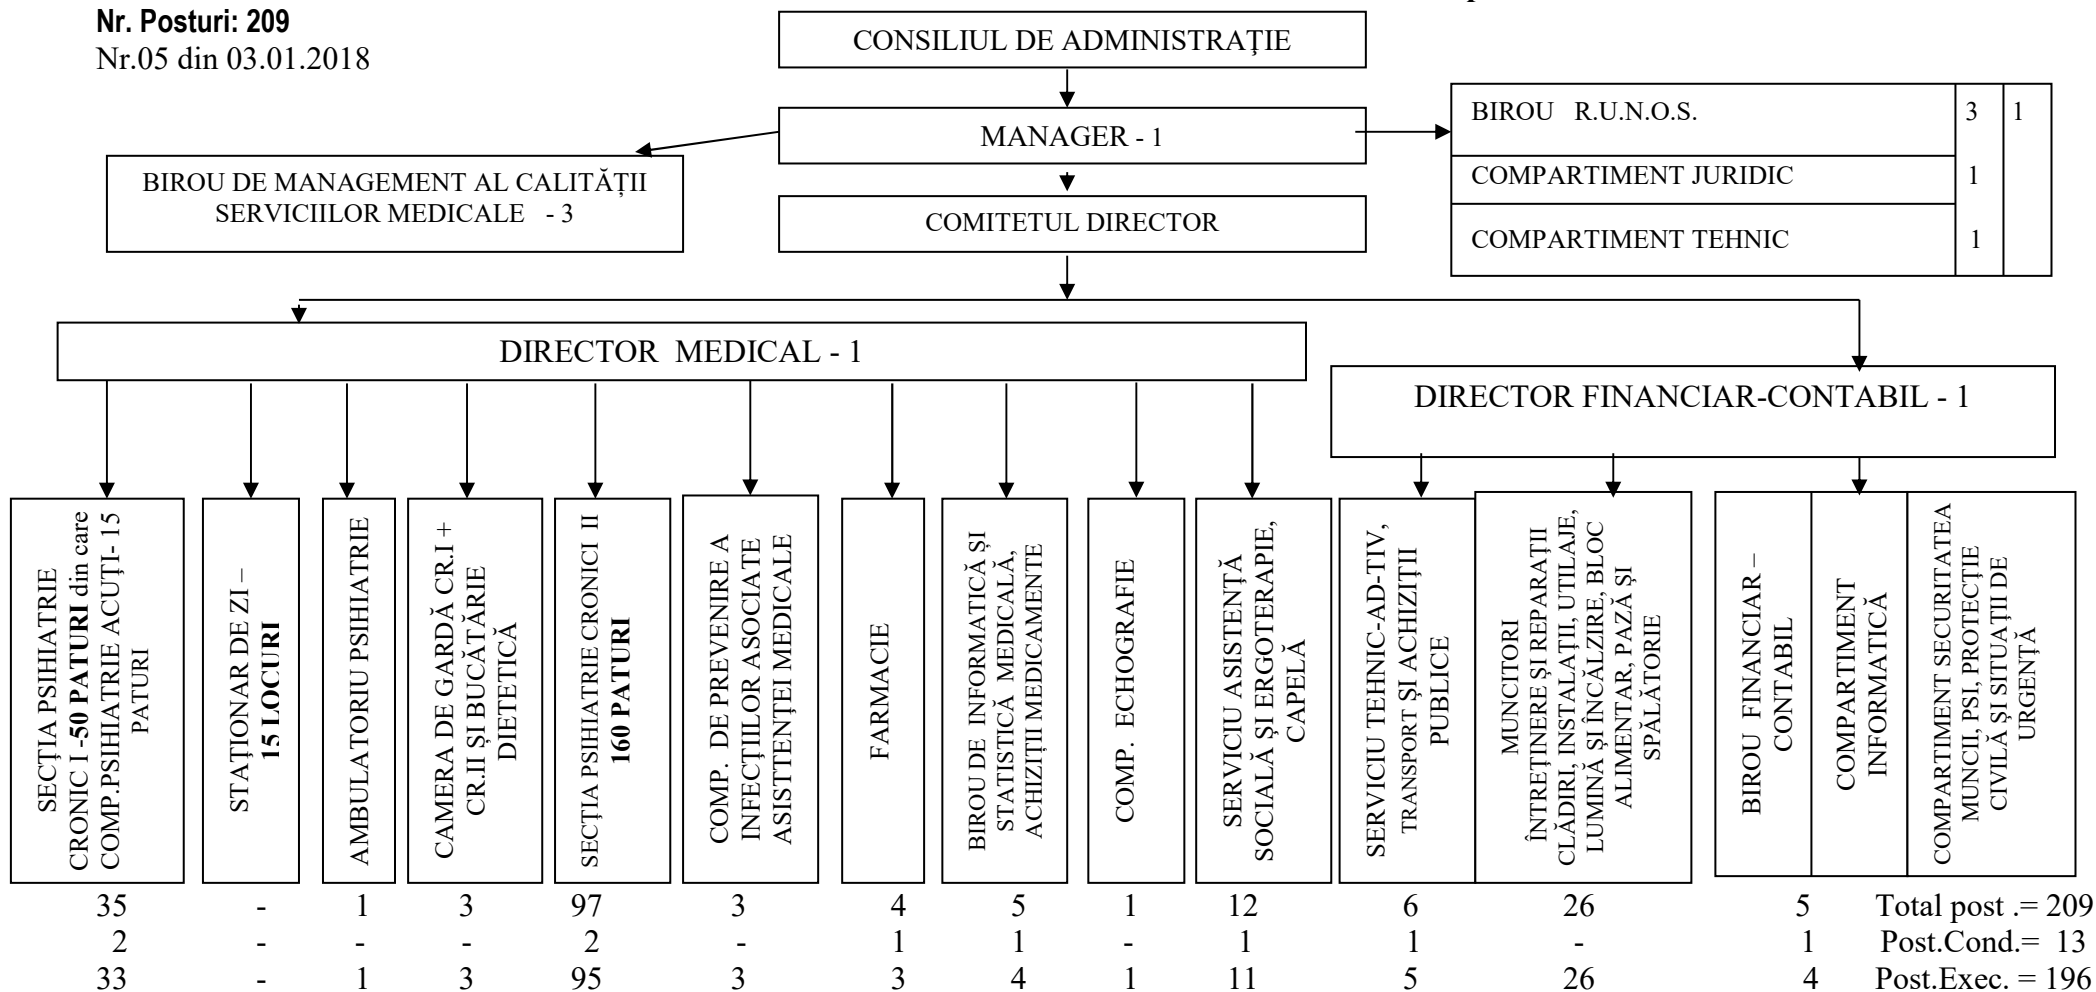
**Nr. Posturi: 209**
Nr.05 din 03.01.2018

CONSILIUL DE ADMINISTRAŢIE

MANAGER - 1

BIROU DE MANAGEMENT AL CALITĂŢII SERVICIILOR MEDICALE - 3

COMITETUL DIRECTOR

| BIROU R.U.N.O.S. | 3 | 1 |
|---|---|---|
| COMPARTIMENT JURIDIC | 1 | |
| COMPARTIMENT TEHNIC | 1 | |

DIRECTOR MEDICAL - 1

DIRECTOR FINANCIAR-CONTABIL - 1

SECŢIA PSIHIATRIE CRONIC I -**50 PATURI** din care COMP.PSIHIATRIE ACUŢI- 15 PATURI

STAŢIONAR DE ZI – **15 LOCURI**

AMBULATORIU PSIHIATRIE

CAMERA DE GARDĂ CR.I + CR.II ŞI BUCĂTĂRIE DIETETICĂ

SECŢIA PSIHIATRIE CRONICI II **160 PATURI**

COMP. DE PREVENIRE A INFECŢIILOR ASOCIATE ASISTENŢEI MEDICALE

FARMACIE

BIROU DE INFORMATICĂ ŞI STATISTICĂ MEDICALĂ, ACHIZIŢII MEDICAMENTE

COMP. ECHOGRAFIE

SERVICIU ASISTENŢĂ SOCIALĂ ŞI ERGOTERAPIE, CAPELĂ

SERVICIU TEHNIC-AD-TIV, TRANSPORT ŞI ACHIZIŢII PUBLICE

MUNCITORI ÎNTREŢINERE ŞI REPARAŢII CLĂDIRI, INSTALAŢII, UTILAJE, LUMINĂ ŞI ÎNCĂLZIRE, BLOC ALIMENTAR, PAZĂ ŞI SPĂLĂTORIE

BIROU FINANCIAR – CONTABIL

COMPARTIMENT INFORMATICĂ

COMPARTIMENT SECURITATEA MUNCII, PSI, PROTECŢIE CIVILĂ ŞI SITUAŢII DE URGENŢĂ

| 35 | - | 1 | 3 | 97 | 3 | 4 | 5 | 1 | 12 | 6 | 26 | 5 | Total post .= 209 |
|---|---|---|---|---|---|---|---|---|---|---|---|---|---|
| 2 | - | - | - | 2 | - | 1 | 1 | - | 1 | 1 | - | 1 | Post.Cond.= 13 |
| 33 | - | 1 | 3 | 95 | 3 | 3 | 4 | 1 | 11 | 5 | 26 | 4 | Post.Exec. = 196 |